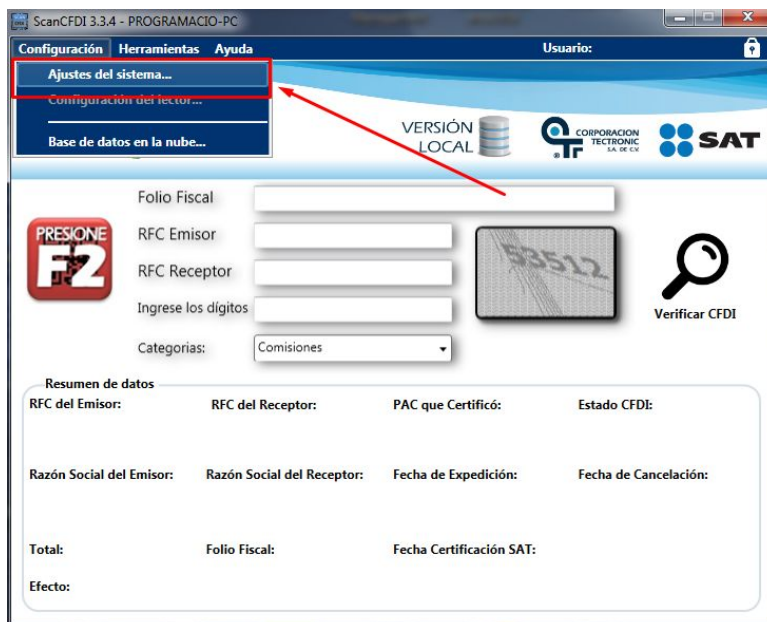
ScanCFDI 3.3.4 - PROGRAMACIO-PC

Configuración Herramientas Ayuda

Usuario:

Ajustes del sistema...

Configuración del lector...

Base de datos en la nube...

VERSIÓN LOCAL

CORPORACION TECTRONIC S.A. DE C.V.

SAT

Folio Fiscal

PRESIONE F2

RFC Emisor

RFC Receptor

53512

Ingrese los dígitos

Verificar CFDI

Categorias: Comisiones

Resumen de datos

RFC del Emisor:

RFC del Receptor:

PAC que Certificó:

Estado CFDI:

Razón Social del Emisor:

Razón Social del Receptor:

Fecha de Expedición:

Fecha de Cancelación:

Total:

Folio Fiscal:

Fecha Certificación SAT:

Efecto: